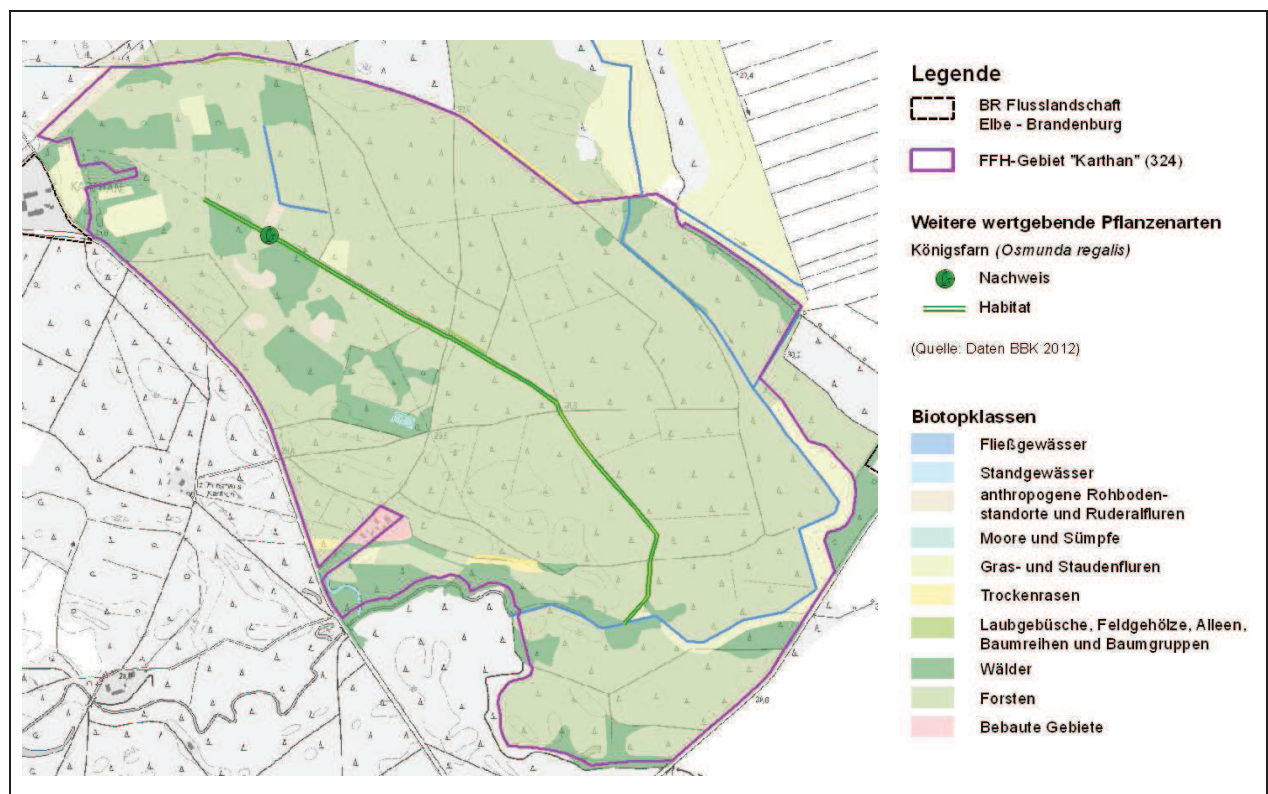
Legende

BR Flusslandschaft Elbe - Brandenburg

FFH-Gebiet "Karthan" (324)

Weitere wertgebende Pflanzenarten

Königsfarn *(Osmunda regalis)*

Nachweis

Habitat

(Quelle: Daten BBK 2012)

Biotopklassen

Fließgewässer

Standgewässer

anthropogene Rohbodenstandorte und Ruderalfluren

Moore und Sümpfe

Gras- und Staudenfluren

Trockenrasen

Laubgebüsche, Feldgehölze, Alleen, Baumreihen und Baumgruppen

Wälder

Forsten

Bebaute Gebiete

KARTHAN

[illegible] Karthan